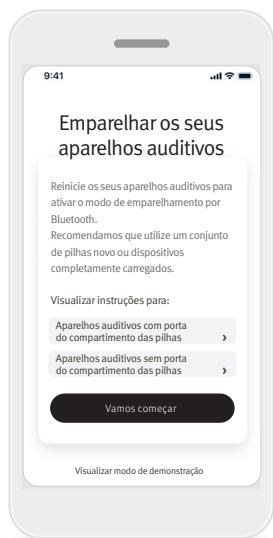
9:41

Emparelhar os seus aparelhos auditivos

Reinicie os seus aparelhos auditivos para ativar o modo de emparelhamento por Bluetooth.
Recomendamos que utilize um conjunto de pilhas novo ou dispositivos completamente carregados.

Visualizar instruções para:

Aparelhos auditivos com porta do compartimento das pilhas ›

Aparelhos auditivos sem porta do compartimento das pilhas ›

Vamos começar

Visualizar modo de demonstração